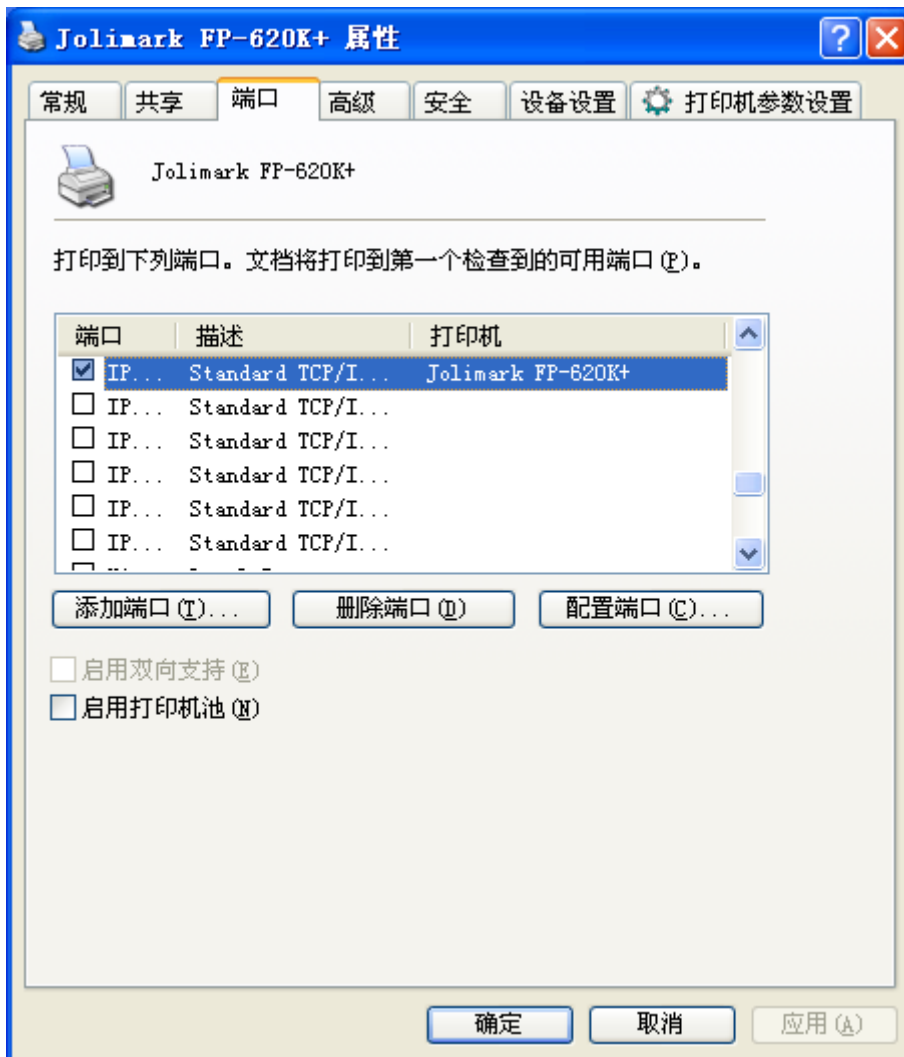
Jolimark FP-620K+ 属性

常规 | 共享 | 端口 | 高级 | 安全 | 设备设置 | 打印机参数设置

Jolimark FP-620K+

打印到下列端口。文档将打印到第一个检查到的可用端口(P)。

| 端口 | 描述 | 打印机 |
|---|---|---|
| ☑ IP... | Standard TCP/I... | Jolimark FP-620K+ |
| ☐ IP... | Standard TCP/I... | |
| ☐ IP... | Standard TCP/I... | |
| ☐ IP... | Standard TCP/I... | |
| ☐ IP... | Standard TCP/I... | |
| ☐ IP... | Standard TCP/I... | |

添加端口(T)... 删除端口(D) 配置端口(C)...

启用双向支持(E)
启用打印机池(N)

确定 取消 应用(A)